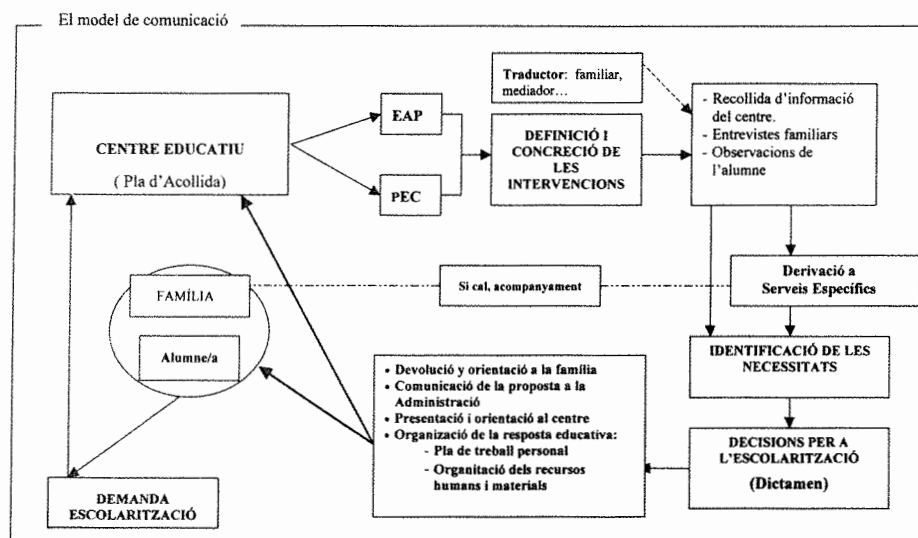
El model de comunicació

CENTRE EDUCATIU

( Pla d'Acollida)

EAP

PEC

DEFINICIÓ I CONCRECIÓ DE LES INTERVENCIONS

Traductor: familiar, mediador…

- Recollida d'informació del centre.
- Entrevistes familiars
- Observacions de l'alumne

FAMÍLIA

Alumne/a

Si cal, acompanyament

Derivació a Serveis Específics

IDENTIFICACIÓ DE LES NECESSITATS

• Devolució y orientació a la família
• Comunicació de la proposta a la Administració
• Presentació i orientació al centre
• Organizació de la resposta educativa:
- Pla de treball personal
- Organitació dels recursos humans i materials

DECISIONS PER A L'ESCOLARITZACIÓ

(Dictamen)

DEMANDA ESCOLARITZACIÓ